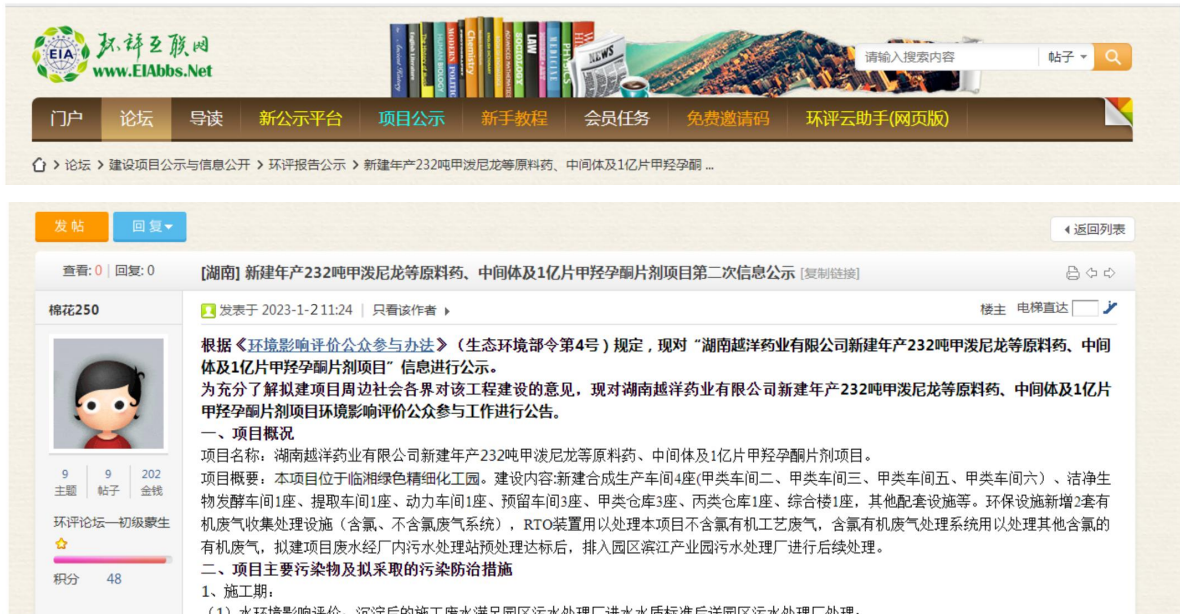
EIA 环评互联网 www.EIAbbs.Net

Second History
HUMAN BIOLOGY
MODERN POLITIC
English Literature
Chemistry
ADVANCED PHILOSOPHY
LAW
MEDICINE
Physics
NEWS

请输入搜索内容 帖子

门户 论坛 导读 新公示平台 项目公示 新手教程 会员任务 免费邀请码 环评云助手(网页版)

› 论坛 › 建设项目公示与信息公开 › 环评报告公示 › 新建年产232吨甲泼尼龙等原料药、中间体及1亿片甲羟孕酮 ...

发帖 回复

‹ 返回列表

查看: 0 | 回复: 0

[湖南] 新建年产232吨甲泼尼龙等原料药、中间体及1亿片甲羟孕酮片剂项目第二次信息公示 [复制链接]

棉花250

发表于 2023-1-2 11:24 | 只看该作者 ›

楼主 电梯直达

9 主题 9 帖子 202 金钱

环评论坛—初级蒙生

积分 48

根据《环境影响评价公众参与办法》(生态环境部令第4号)规定,现对"湖南越洋药业有限公司新建年产232吨甲泼尼龙等原料药、中间体及1亿片甲羟孕酮片剂项目"信息进行公示。
为充分了解拟建项目周边社会各界对该工程建设的意见,现对湖南越洋药业有限公司新建年产232吨甲泼尼龙等原料药、中间体及1亿片甲羟孕酮片剂项目环境影响评价公众参与工作进行公告。
一、项目概况
项目名称:湖南越洋药业有限公司新建年产232吨甲泼尼龙等原料药、中间体及1亿片甲羟孕酮片剂项目。
项目概要:本项目位于临湘绿色精细化工园。建设内容:新建合成生产车间4座(甲类车间二、甲类车间三、甲类车间五、甲类车间六)、洁净生物发酵车间1座、提取车间1座、动力车间1座、预留车间3座、甲类仓库3座、丙类仓库1座、综合楼1座,其他配套设施等。环保设施新增2套有机废气收集处理设施(含氯、不含氯废气系统),RTO装置用以处理本项目不含氯有机工艺废气,含氯有机废气处理系统用以处理其他含氯的有机废气,拟建项目废水经厂内污水处理站预处理达标后,排入园区滨江产业园污水处理厂进行后续处理。
二、项目主要污染物及拟采取的污染防治措施
1、施工期:
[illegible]